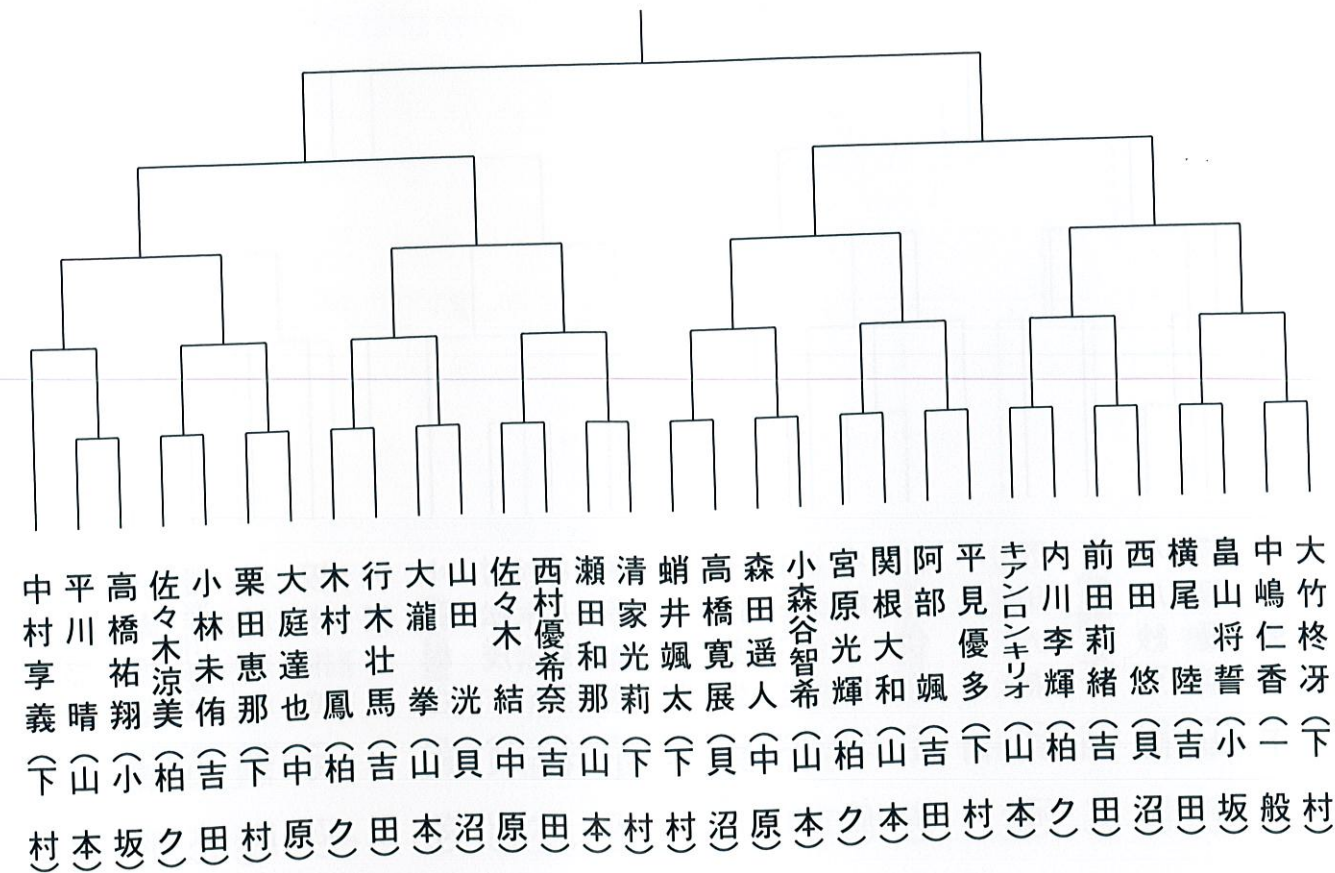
中村享義（下村）
平川晴（山本）
高橋祐翔（小坂）
佐々木涼美（柏ク）
小林未侑（吉田）
栗田恵那（下村）
大庭達也（中原）
木村鳳（柏ク）
行木壮馬（吉田）
大瀧拳（山本）
山田洸（貝沼）
佐々木結（中原）
西村優希奈（吉田）
瀬田和那（山本）
清家光莉（下村）
蛸井颯太（下村）
高橋寛展（貝沼）
森田遥人（中原）
小森谷智希（山本）
宮原光輝（柏ク）
関根大和（山本）
阿部颯（吉田）
平見優多（下村）
キアンロンキリオ（山本）
内川李輝（柏ク）
前田莉緒（吉田）
西田悠（貝沼）
横尾陸（吉田）
畠山将誓（小坂）
中嶋仁香（一般）
大竹柊冴（下村）